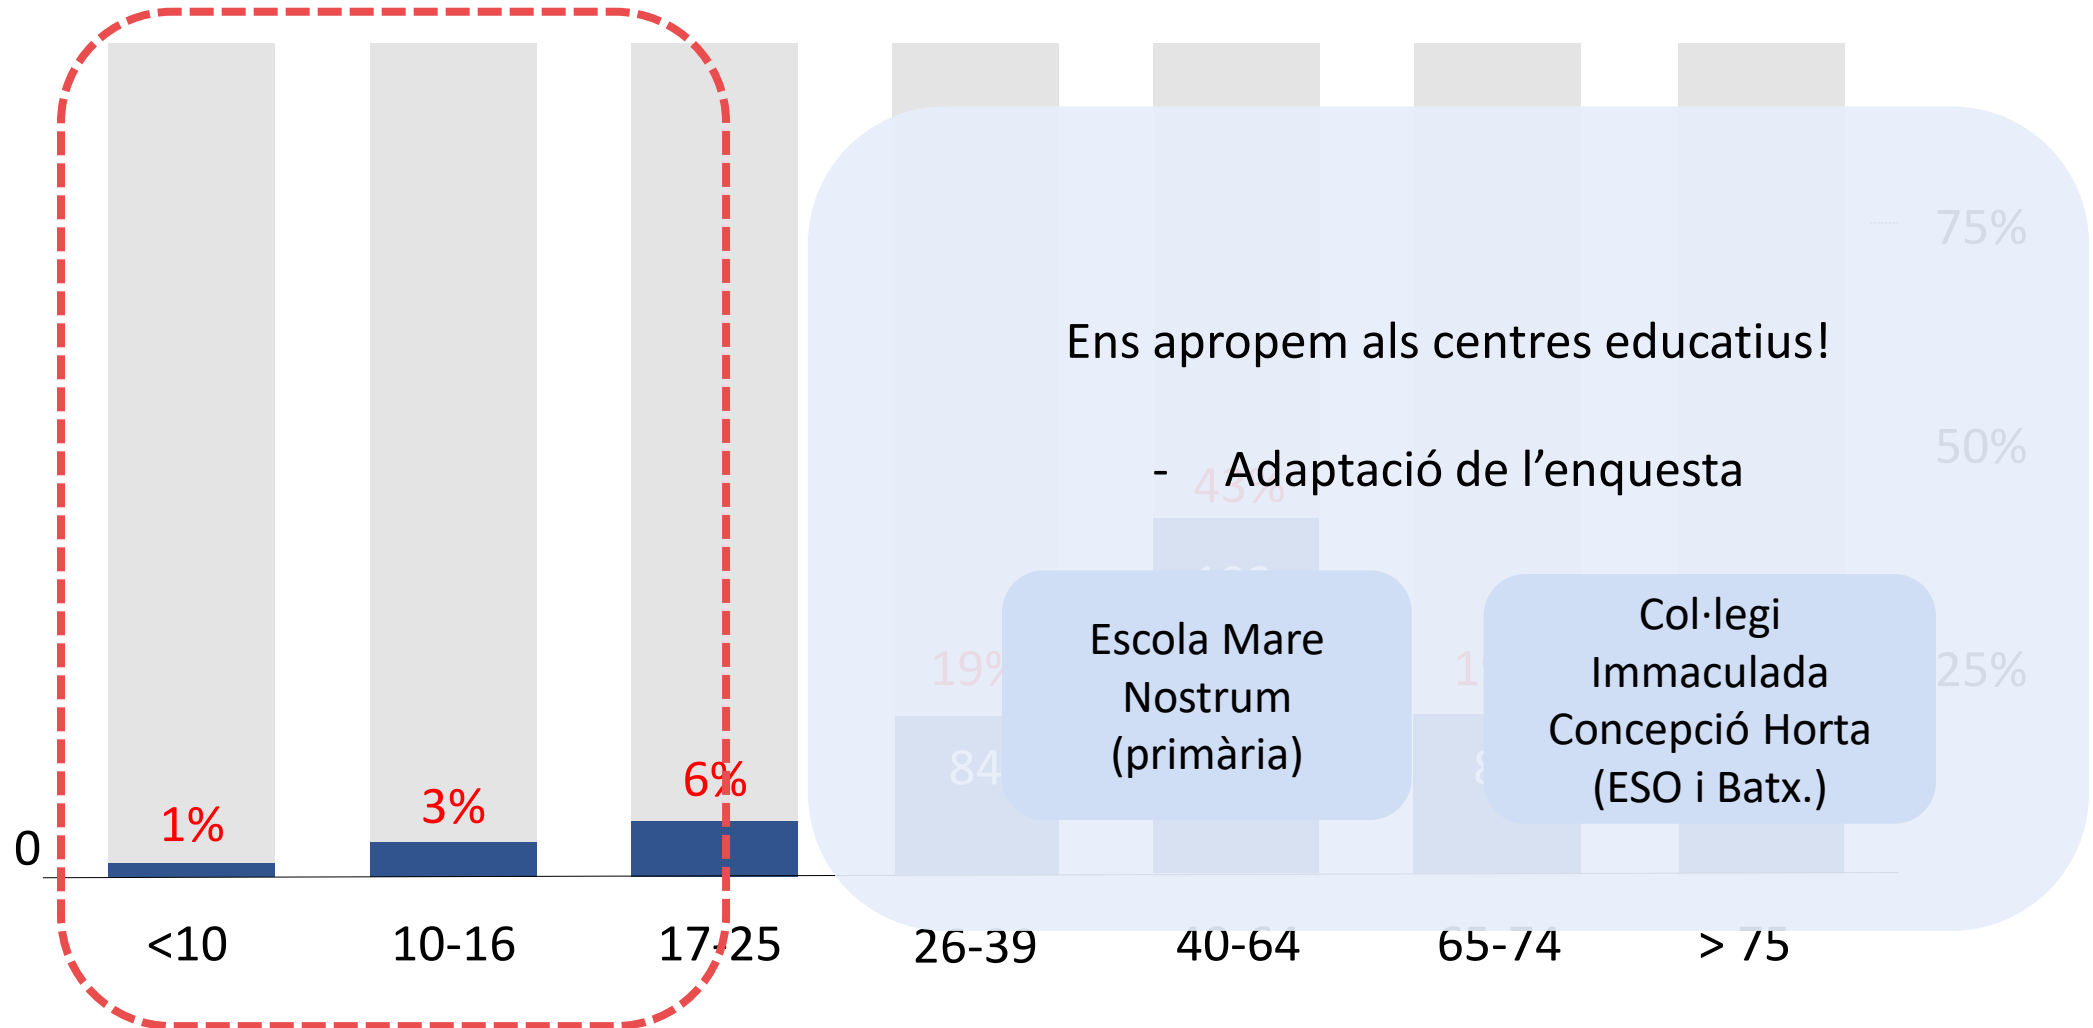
75%

Ens apropem als centres educatius!

- Adaptació de l’enquesta

50%

Escola Mare Nostrum (primària)

Col·legi Immaculada Concepció Horta (ESO i Batx.)

25%

1%

3%

6%

0

<10

10-16

17-25

26-39

40-64

65-74

> 75